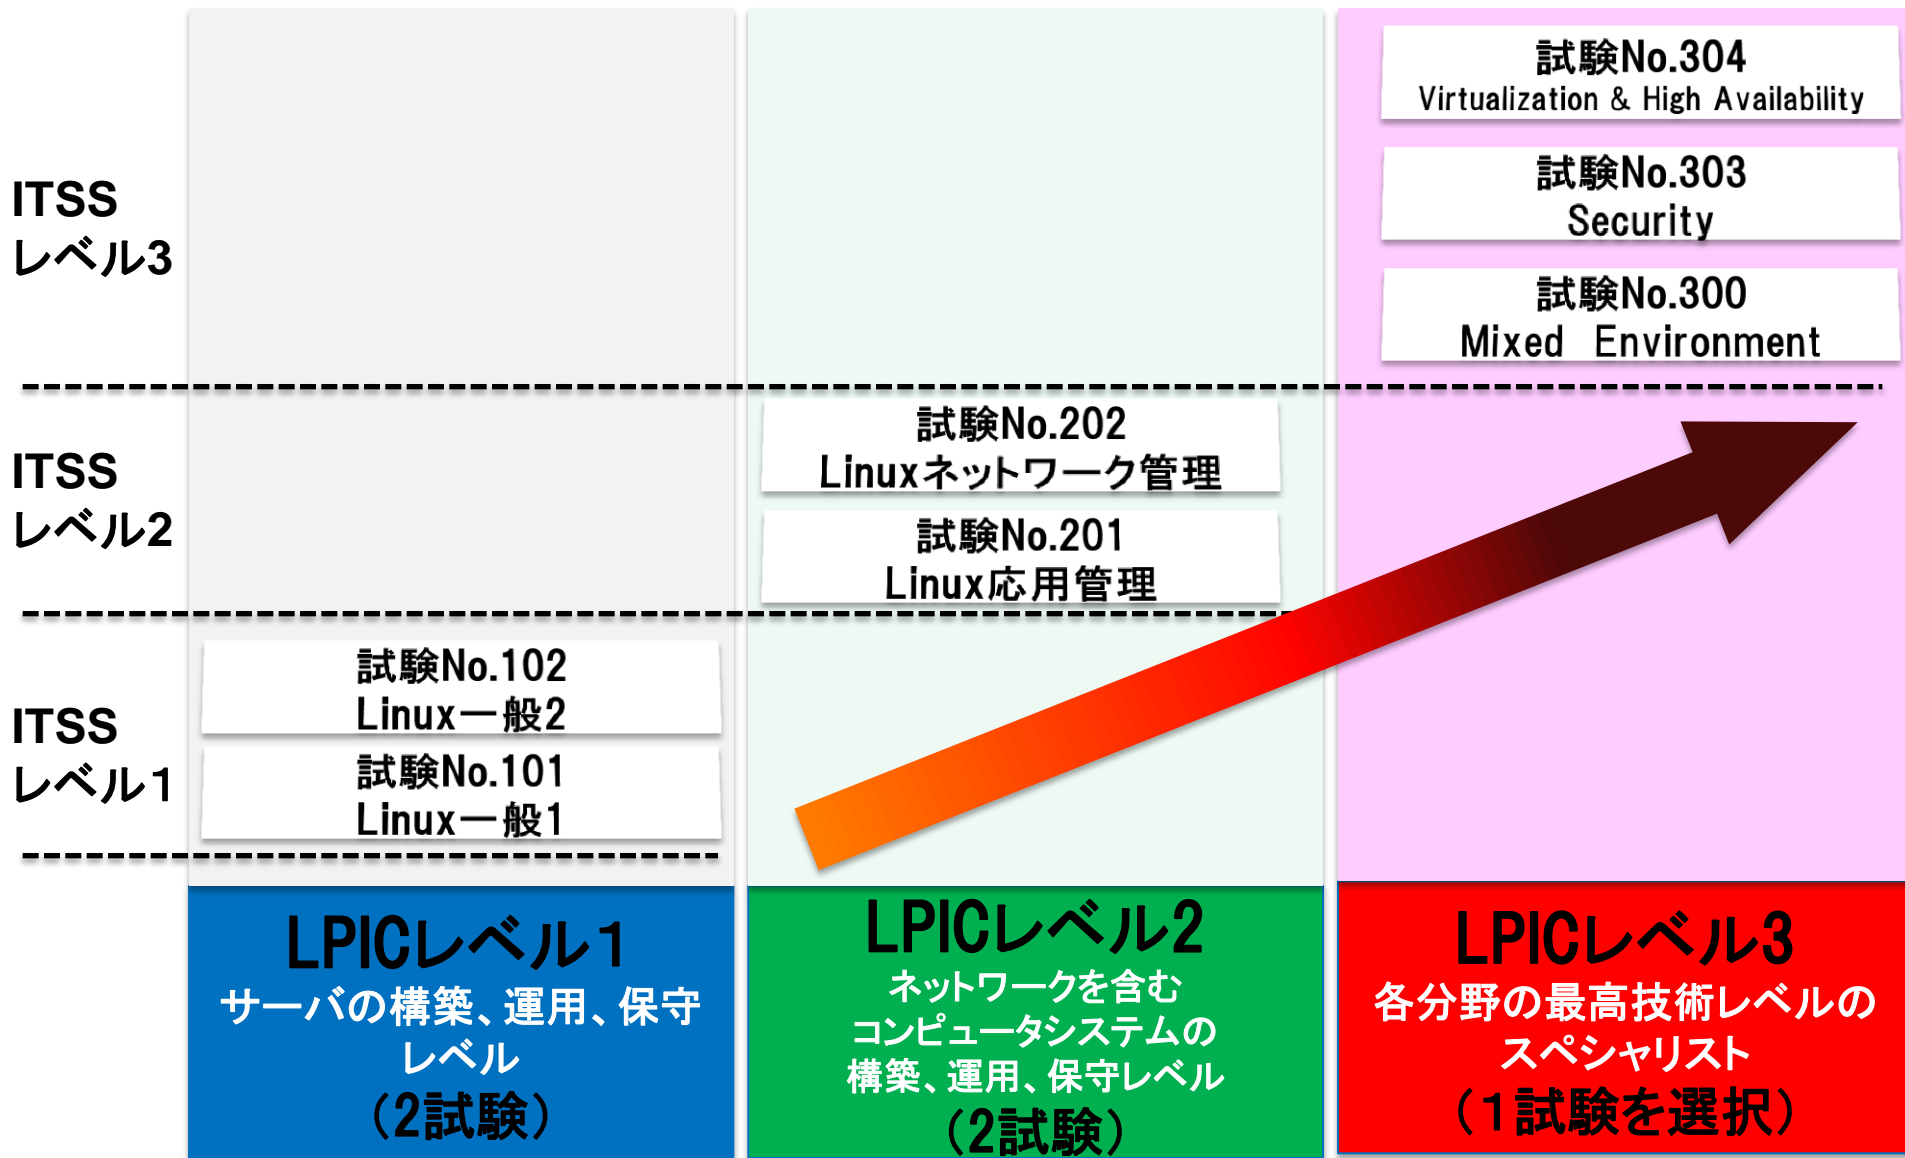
ITSS
レベル3

試験No.304
Virtualization & High Availability

試験No.303
Security

試験No.300
Mixed Environment

ITSS
レベル2

試験No.202
Linuxネットワーク管理

試験No.201
Linux応用管理

ITSS
レベル1

試験No.102
Linux一般2

試験No.101
Linux一般1

LPICレベル1
サーバの構築、運用、保守レベル
(2試験)

LPICレベル2
ネットワークを含むコンピュータシステムの構築、運用、保守レベル
(2試験)

LPICレベル3
各分野の最高技術レベルのスペシャリスト
(1試験を選択)